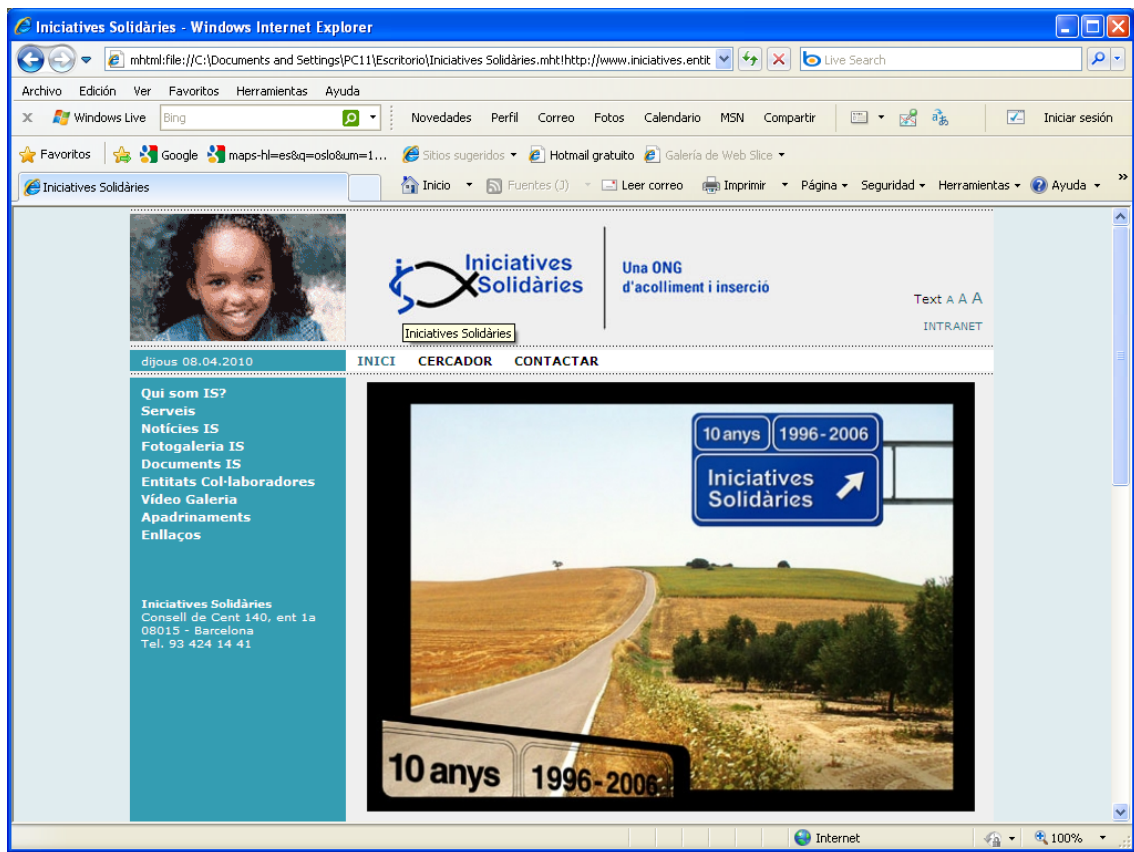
Iniciatives Solidàries - Windows Internet Explorer

mhtml:file://C:\Documents and Settings\PC11\Escritorio\Iniciatives Solidàries.mht!http://www.iniciatives.entit

Live Search

Archivo Edición Ver Favoritos Herramientas Ayuda

Windows Live Bing Novedades Perfil Correo Fotos Calendario MSN Compartir Iniciar sesión

Favoritos Google maps-hl=es&q=oslo&um=1... Sitios sugeridos Hotmail gratuito Galería de Web Slice

Iniciatives Solidàries

Inicio Fuentes (J) Leer correo Imprimir Página Seguridad Herramientas Ayuda

Iniciatives Solidàries

Una ONG d'acolliment i inserció

Text A A A

INTRANET

Iniciatives Solidàries

dijous 08.04.2010

INICI CERCADOR CONTACTAR

Qui som IS?
Serveis
Notícies IS
Fotogaleria IS
Documents IS
Entitats Col·laboradores
Vídeo Galeria
Apadrinaments
Enllaços

Iniciatives Solidàries
Consell de Cent 140, ent 1a
08015 - Barcelona
Tel. 93 424 14 41

10 anys 1996-2006

Iniciatives Solidàries

10 anys 1996-2006

Internet 100%